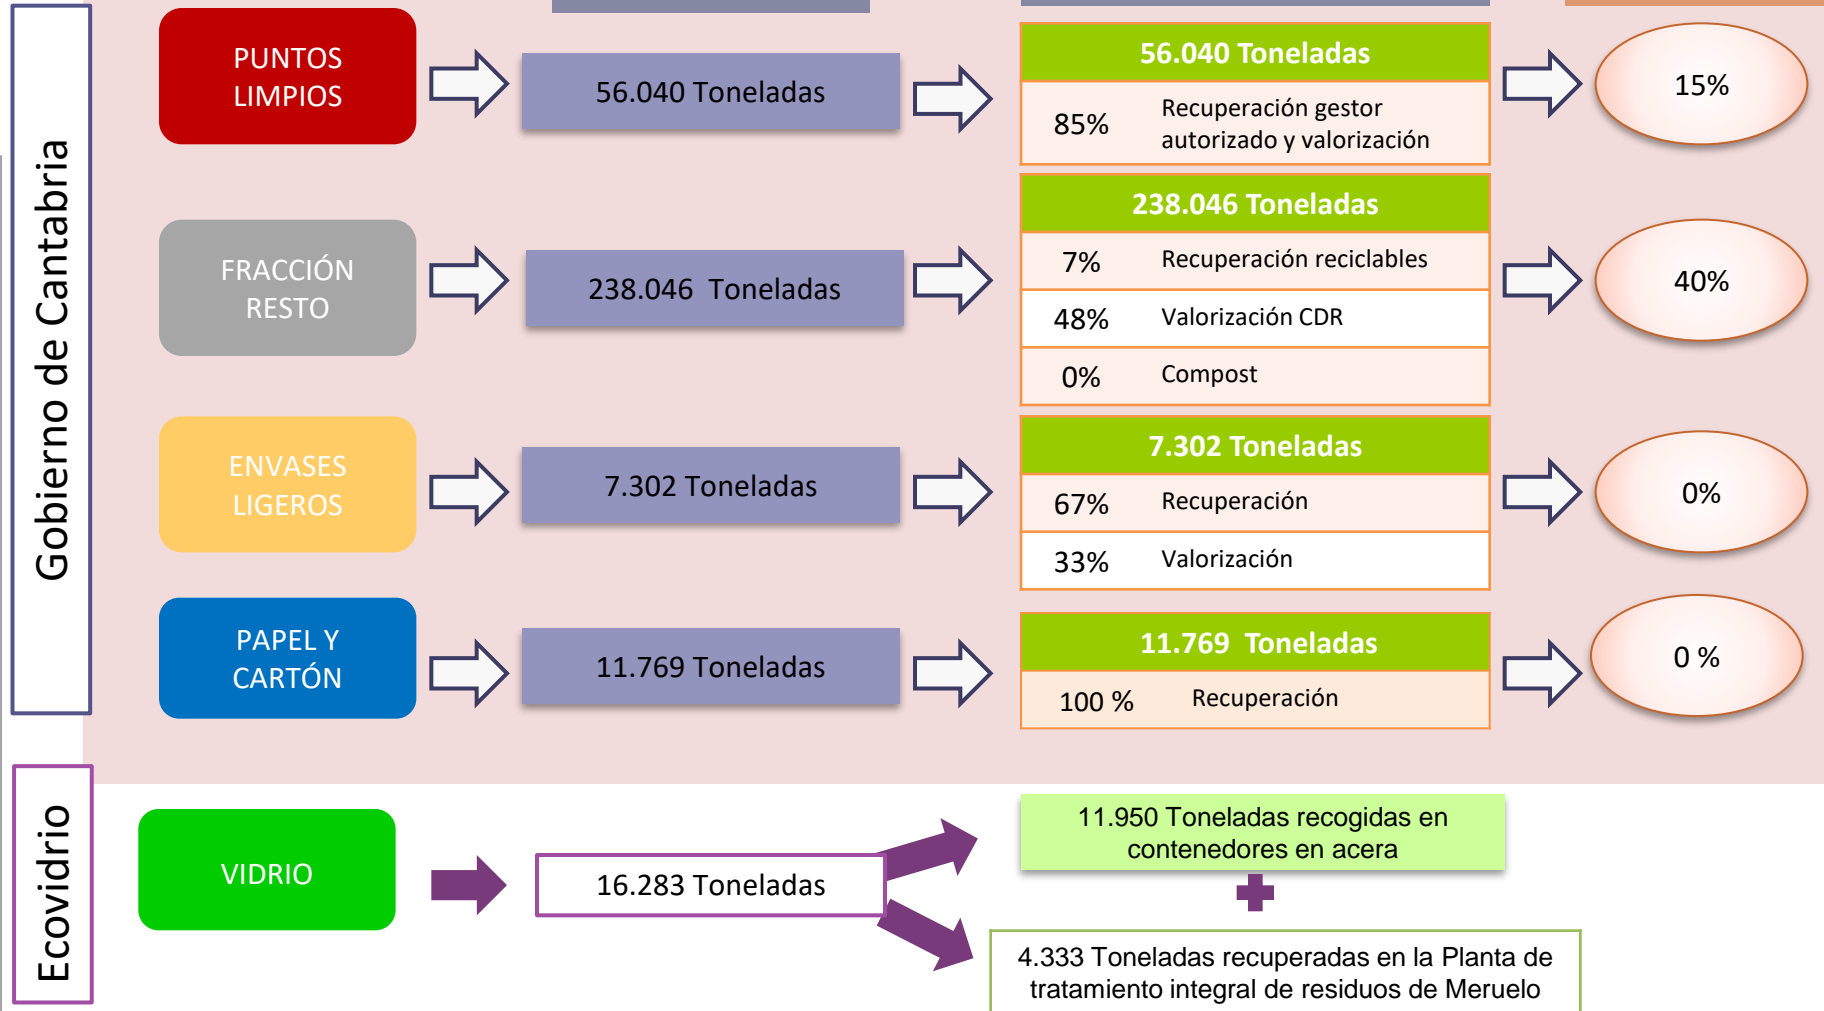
Gobierno de Cantabria

PUNTOS LIMPIOS

56.040 Toneladas

56.040 Toneladas

| 85% | Recuperación gestor autorizado y valorización |
|---|---|

15%

FRACCIÓN RESTO

238.046 Toneladas

238.046 Toneladas

| 7% | Recuperación reciclables |
|---|---|
| 48% | Valorización CDR |
| 0% | Compost |

40%

ENVASES LIGEROS

7.302 Toneladas

7.302 Toneladas

| 67% | Recuperación |
|---|---|
| 33% | Valorización |

0%

PAPEL Y CARTÓN

11.769 Toneladas

11.769 Toneladas

| 100 % | Recuperación |
|---|---|

0 %

Ecovidrio

VIDRIO

16.283 Toneladas

11.950 Toneladas recogidas en contenedores en acera

4.333 Toneladas recuperadas en la Planta de tratamiento integral de residuos de Meruelo